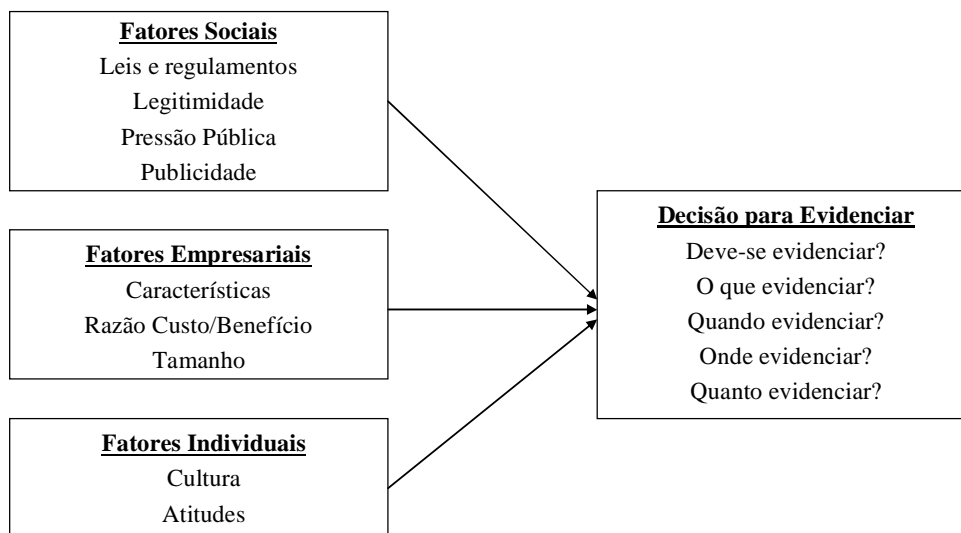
**Fatores Sociais**
Leis e regulamentos
Legitimidade
Pressão Pública
Publicidade

**Fatores Empresariais**
Características
Razão Custo/Benefício
Tamanho

**Fatores Individuais**
Cultura
Atitudes

**Decisão para Evidenciar**
Deve-se evidenciar?
O que evidenciar?
Quando evidenciar?
Onde evidenciar?
Quanto evidenciar?